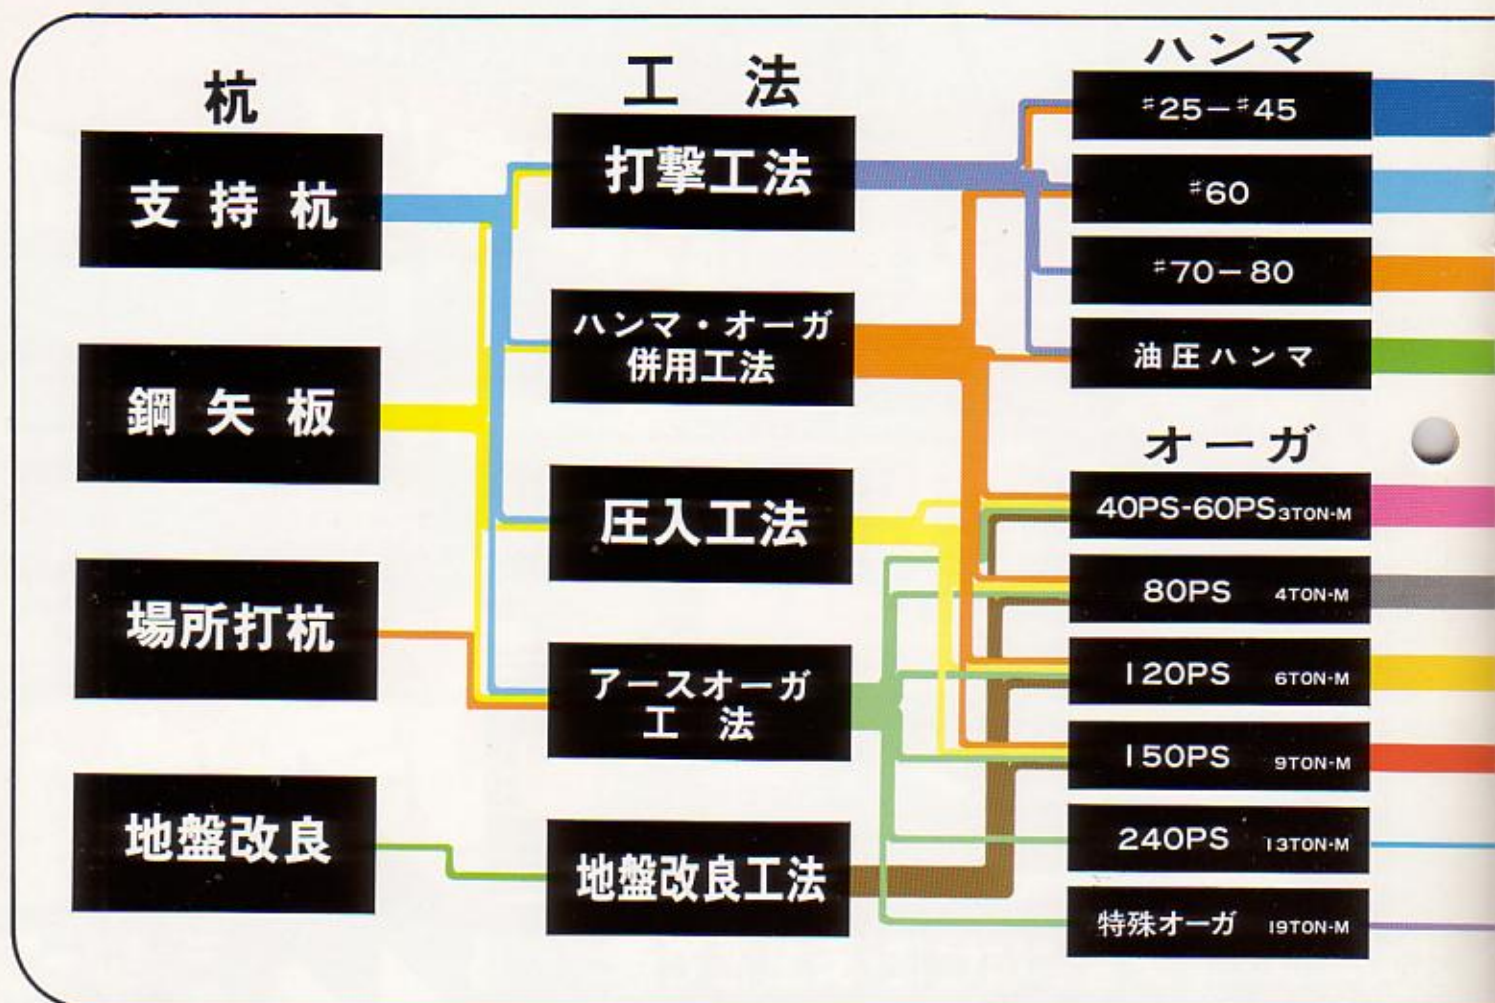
杭

支持杭

鋼矢板

場所打杭

地盤改良

工法

打撃工法

ハンマ・オーガ併用工法

圧入工法

アースオーガ工法

地盤改良工法

ハンマ

#25－#45

#60

#70－80

油圧ハンマ

オーガ

40PS-60PS 3TON-M

80PS 4TON-M

120PS 6TON-M

150PS 9TON-M

240PS 13TON-M

特殊オーガ 19TON-M